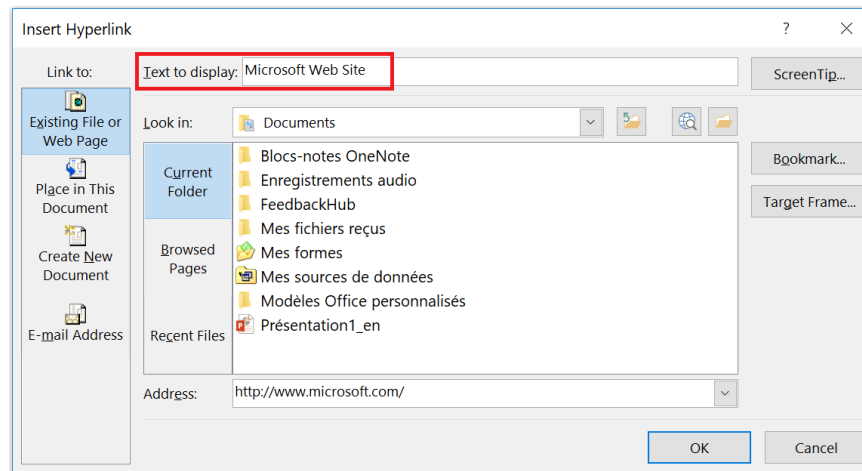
Insert Hyperlink

?

Link to:

Text to display: Microsoft Web Site

ScreenTip...

Existing File or Web Page

Look in: Documents

Current Folder

Blocs-notes OneNote
Enregistrements audio
FeedbackHub
Mes fichiers reçus
Mes formes
Mes sources de données
Modèles Office personnalisés
Présentation1_en

Bookmark...

Target Frame...

Place in This Document

Browsed Pages

Create New Document

Recent Files

E-mail Address

Address: http://www.microsoft.com/

OK

Cancel